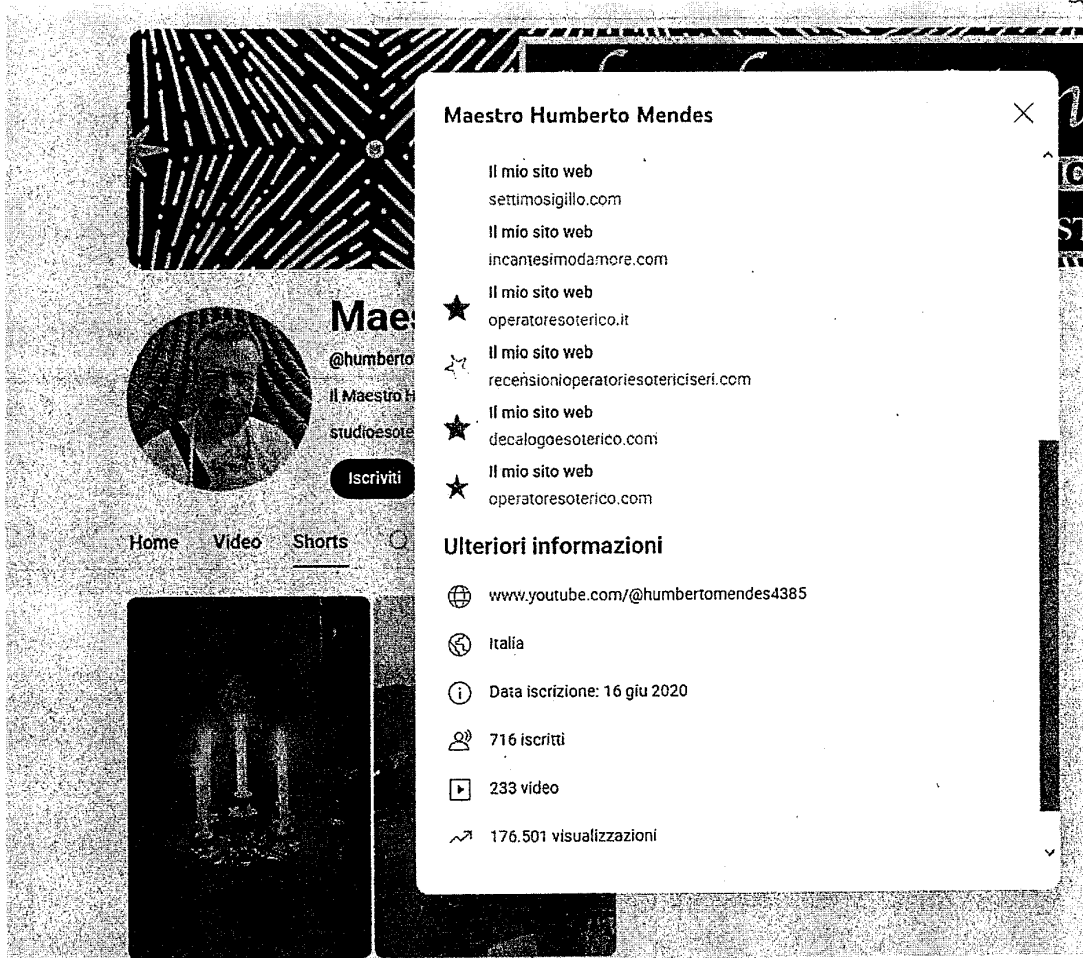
Maes
@humberto
Il Maestro H
studioesote
Iscriviti

Home Video Shorts

Maestro Humberto Mendes

Il mio sito web
settimosigillo.com

Il mio sito web
incantesimodamore.com

Il mio sito web
operatoresoterico.it

Il mio sito web
recensionioperatoriesotericiseri.com

Il mio sito web
decalogoesoterico.com

Il mio sito web
operatoresoterico.com

Ulteriori informazioni

www.youtube.com/@humbertomendes4385

Italia

Data iscrizione: 16 giu 2020

716 iscritti

233 video

176.501 visualizzazioni